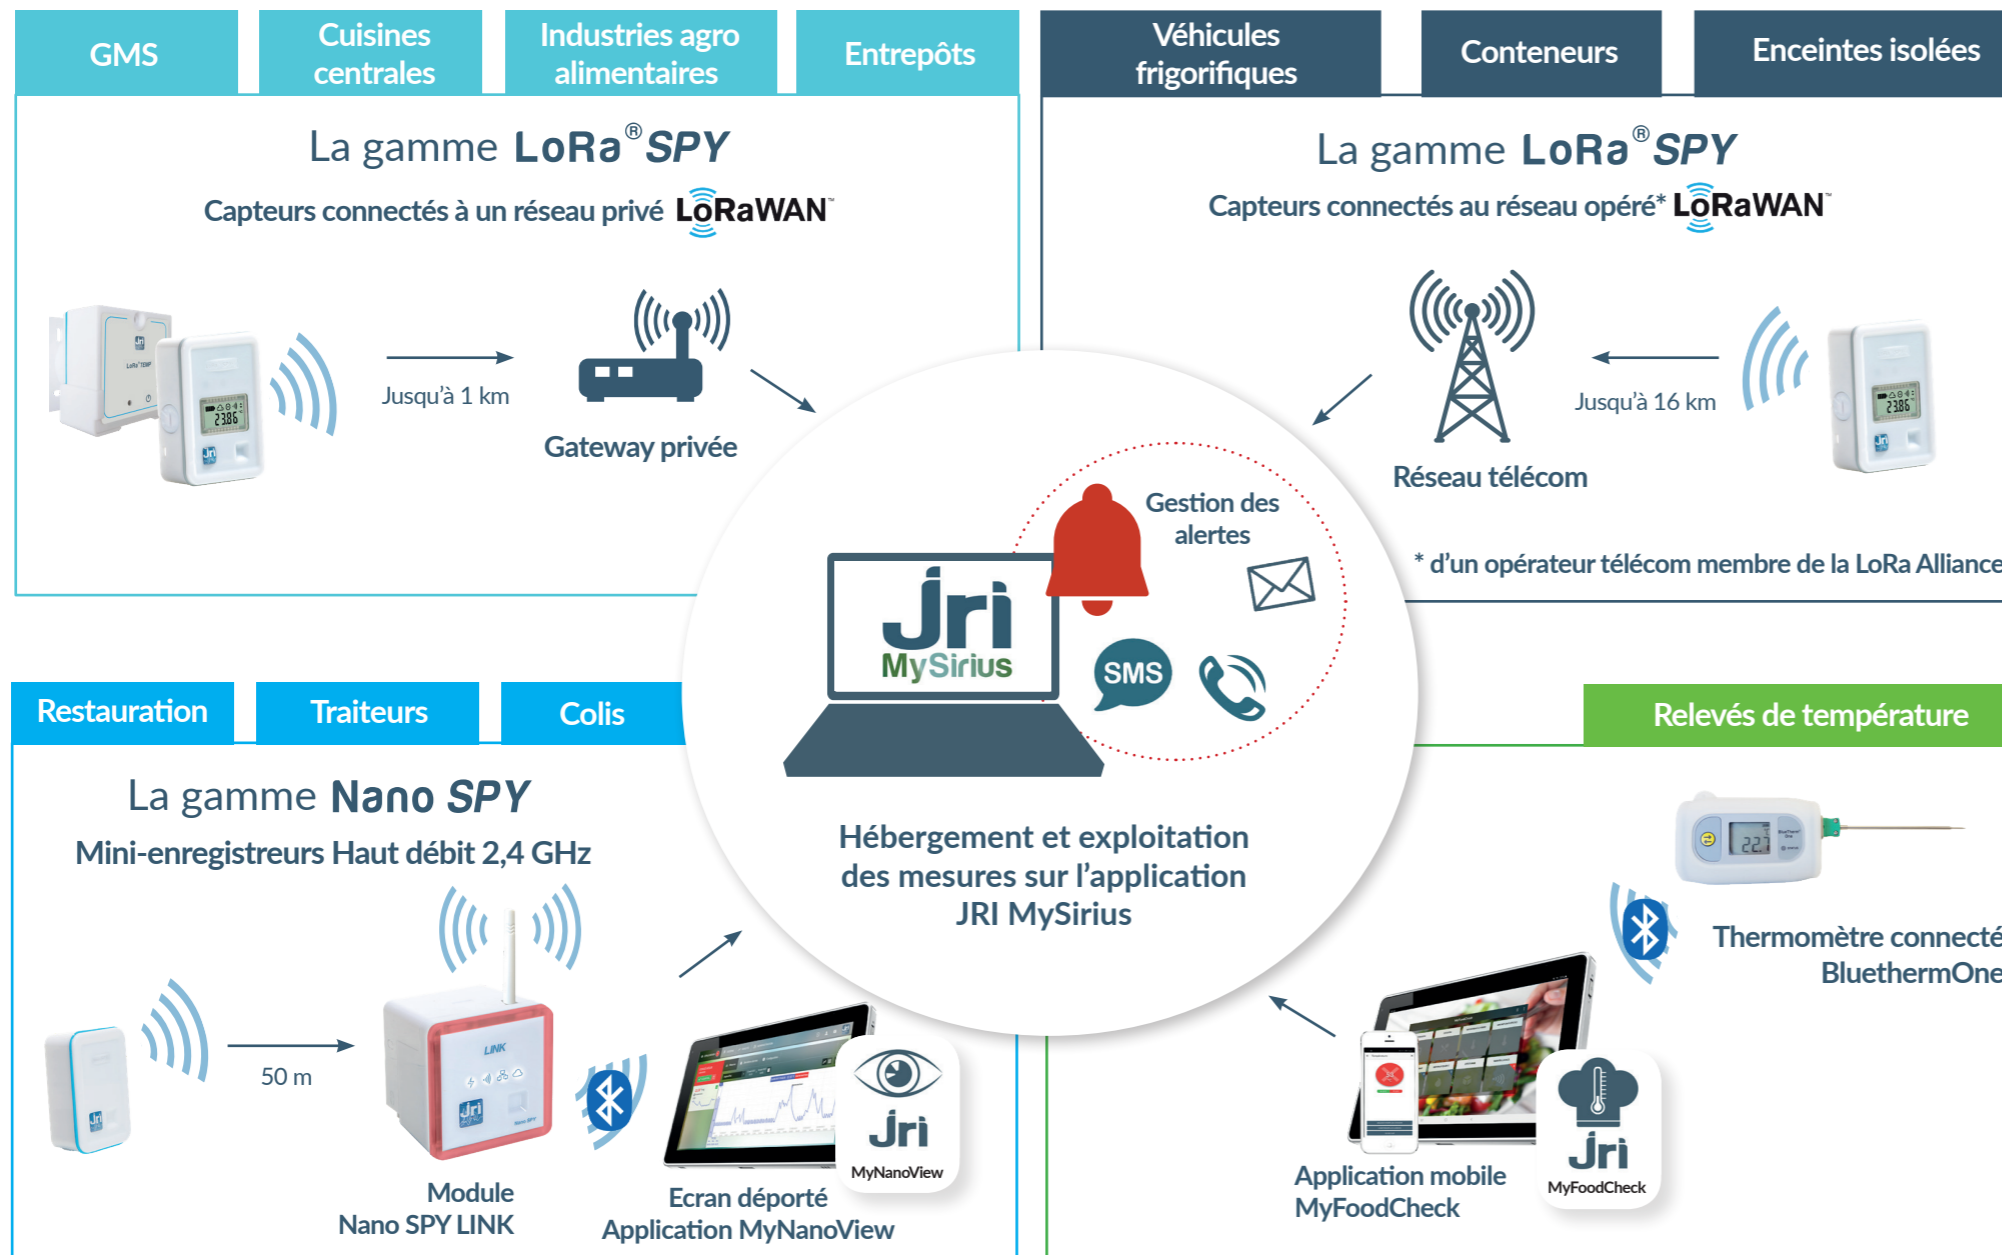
GMS | Cuisines centrales | Industries agro alimentaires | Entrepôts

La gamme LoRa® SPY

Capteurs connectés à un réseau privé LoRaWAN™

Jusqu'à 1 km

Gateway privée

Véhicules frigorifiques | Conteneurs | Enceintes isolées

La gamme LoRa® SPY

Capteurs connectés au réseau opéré* LoRaWAN™

Jusqu'à 16 km

Réseau télécom

* d'un opérateur télécom membre de la LoRa Alliance

Gestion des alertes

SMS

Jri MySirius

Hébergement et exploitation des mesures sur l'application JRI MySirius

Restauration | Traiteurs | Colis

La gamme Nano SPY

Mini-enregistreurs Haut débit 2,4 GHz

50 m

LINK

Module Nano SPY LINK

Jri MyNanoView

Ecran déporté Application MyNanoView

Relevés de température

Thermomètre connecté BluethermOne

Application mobile MyFoodCheck

Jri MyFoodCheck